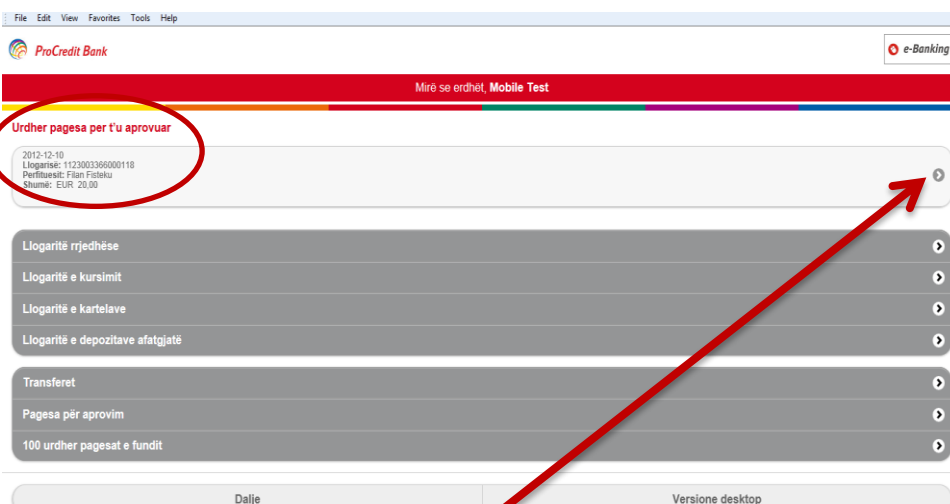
File Edit View Favorites Tools Help

ProCredit Bank

e-Banking

Mirë se erdhët, **Mobile Test**

Urdher pagesa per t'u aprovuar

2012-12-10
Llogarisë: 1123003366000118
Perfituesit: Filan Fisteku
Shumë: EUR 20,00

Llogaritë rrjedhëse

Llogaritë e kursimit

Llogaritë e kartelave

Llogaritë e depozitave afatgjatë

Transferet

Pagesa për aprovim

100 urdher pagesat e fundit

Dalje

Versione desktop